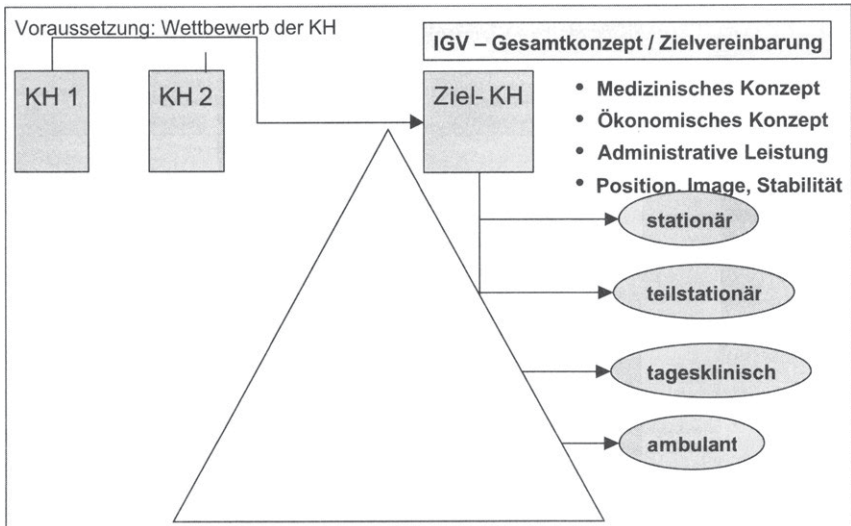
Voraussetzung: Wettbewerb der KH

KH 1

KH 2

Ziel- KH

IGV – Gesamtkonzept / Zielvereinbarung

- Medizinisches Konzept
- Ökonomisches Konzept
- Administrative Leistung
- Position, Image, Stabilität

stationär

teilstationär

tagesklinisch

ambulant